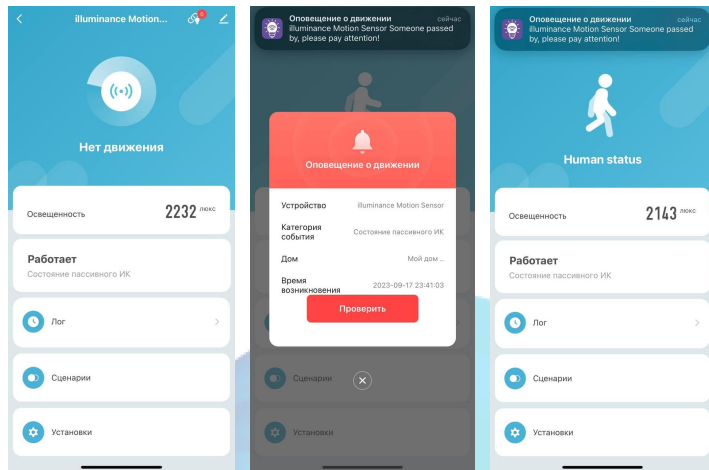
illuminance Motion...

Нет движения

Освещенность 2232 люкс

Работает
Состояние пассивного ИК

Лог

Сценарии

Установки

Оповещение о движении сейчас
illuminance Motion Sensor Someone passed by, please pay attention!

Оповещение о движении

Устройство illuminance Motion Sensor
Категория события Состояние пассивного ИК
Дом Мой дом ...
Время возникновения 2023-09-17 23:41:03

Проверить

Сценарии

Установки

Оповещение о движении сейчас
illuminance Motion Sensor Someone passed by, please pay attention!

Human status

Освещенность 2143 люкс

Работает
Состояние пассивного ИК

Лог

Сценарии

Установки